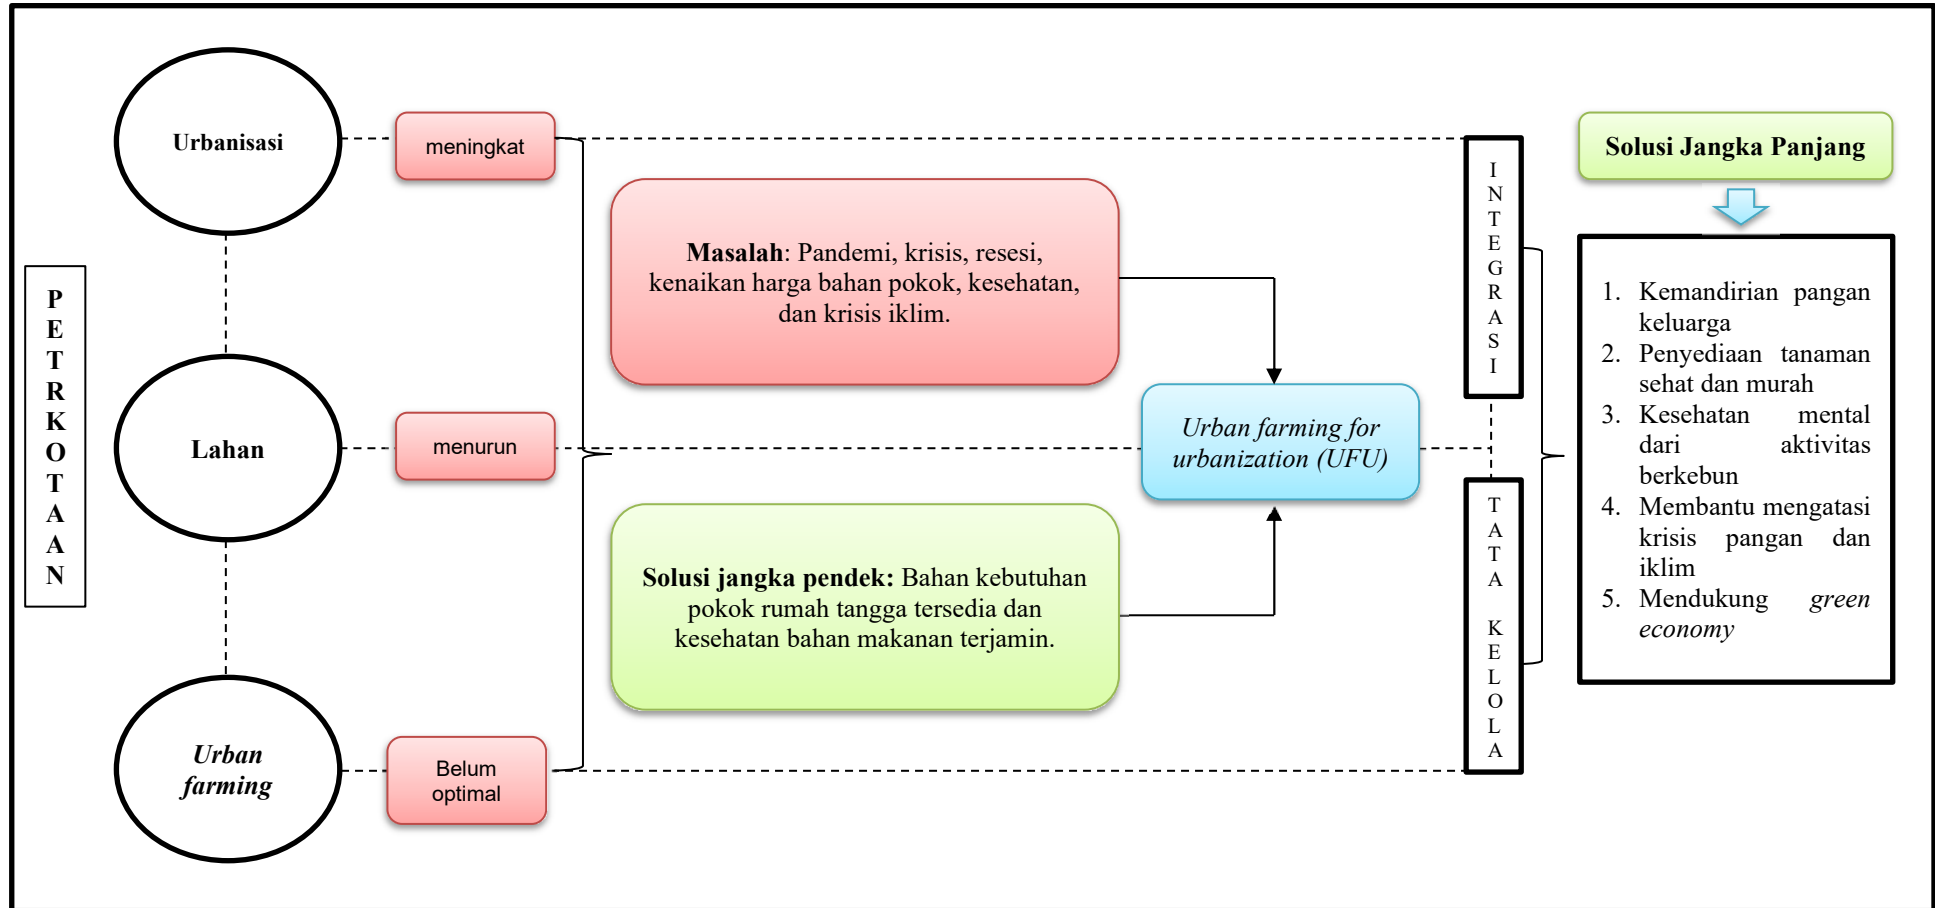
PETRKOTAAN

Urbanisasi

meningkat

Lahan

menurun

*Urban farming*

Belum optimal

**Masalah**: Pandemi, krisis, resesi, kenaikan harga bahan pokok, kesehatan, dan krisis iklim.

**Solusi jangka pendek:** Bahan kebutuhan pokok rumah tangga tersedia dan kesehatan bahan makanan terjamin.

*Urban farming for urbanization (UFU)*

INTEGRASI

TATA KELOLA

**Solusi Jangka Panjang**

1. Kemandirian pangan keluarga
2. Penyediaan tanaman sehat dan murah
3. Kesehatan mental dari aktivitas berkebun
4. Membantu mengatasi krisis pangan dan iklim
5. Mendukung *green economy*